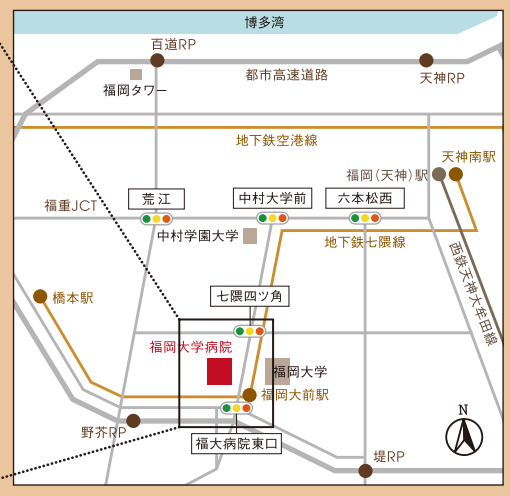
博多湾

百道RP

福岡タワー

都市高速道路

天神RP

地下鉄空港線

福岡（天神）駅

天神南駅

福重JCT

荒 江

中村大学前

六本松西

中村学園大学

地下鉄七隈線

西鉄天神大牟田線

橋本駅

七隈四ツ角

福岡大学病院

福岡大学

福岡大前駅

野芥RP

福大病院東口

堤RP

N